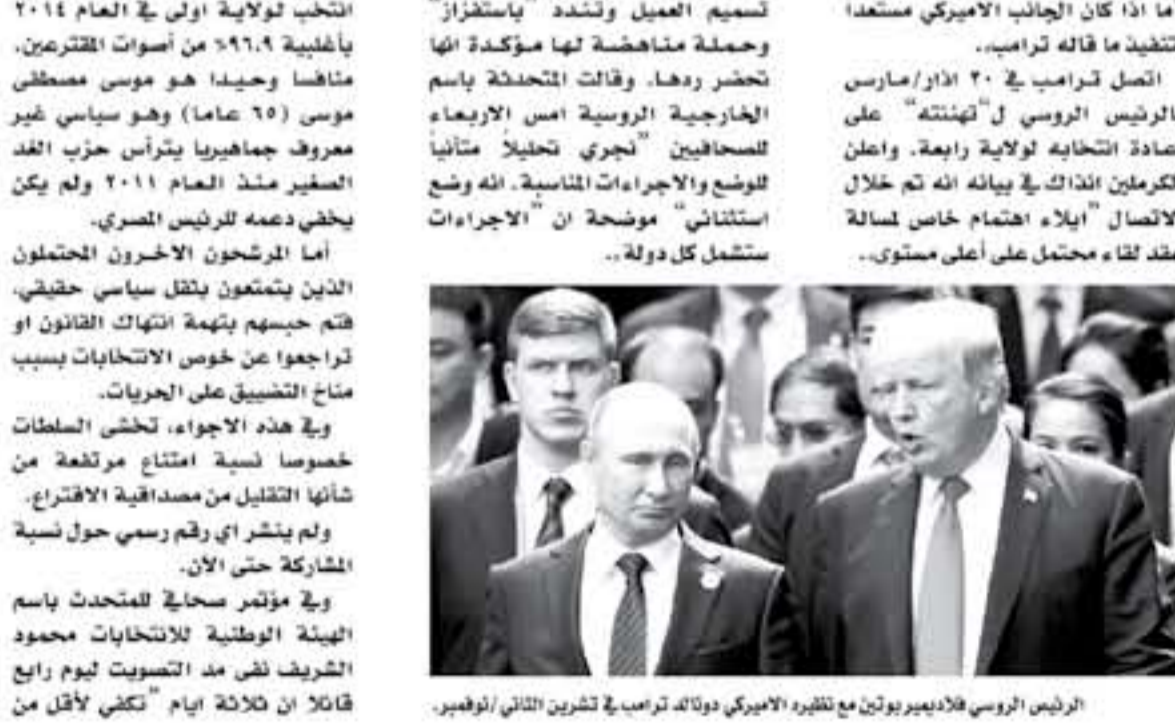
ما اذا كان الجانب الاميركي مستعدا لتنفيذ ما قاله ترامب.

اتصل ترامب في ٢٠ اذار/مارس الرئيس الروسي ل"تهنئته" على إعادة انتخابه لولاية رابعة. واعلن الكرملين انذاك في بيانه انه تم خلال الاتصال "ايلاء اهتمام خاص لمسالة عقد لقاء محتمل على أعلى مستوى.

تسميم العميل وتندد "باستفزاز" وحملة مناهضة لها مؤكدة انها تحضر ردها. وقالت المتحدثة باسم الخارجية الروسية امس الاربعاء للصحافيين "نجري تحليلاً متأنياً للوضع والاجراءات المناسبة. انه وضع استثنائي" موضحة ان "الاجراءات ستشمل كل دولة..

انتخب لولاية اولى في العام ٢٠١٤ بأغلبية ٩٦،٩٪ من أصوات المقترعين. منافسا وحيدا هو موسى مصطفى موسى (٦٥ عاما) وهو سياسي غير معروف جماهيريا يترأس حزب الغد الصغير منذ العام ٢٠١١ ولم يكن يخفي دعمه للرئيس المصري.

أما المرشحون الاخرون المحتملون الذين يتمتعون بثقل سياسي حقيقي، فتم حبسهم بتهمة انتهاك القانون او تراجعوا عن خوض الانتخابات بسبب مناخ التضييق على الحريات.

وفي هذه الاجواء، تخشى السلطات خصوصا نسبة امتناع مرتفعة من شأنها التقليل من مصداقية الاقتراع.

ولم ينشر اي رقم رسمي حول نسبة المشاركة حتى الآن.

وفي مؤتمر صحافي للمتحدث باسم الهيئة الوطنية للانتخابات محمود الشريف نفى مد التصويت ليوم رابع قائلا ان ثلاثة ايام "تكفي لأقل من

الرئيس الروسي فلاديمير بوتين مع نظيره الاميركي دونالد ترامب في تشرين الثاني/نوفمبر.